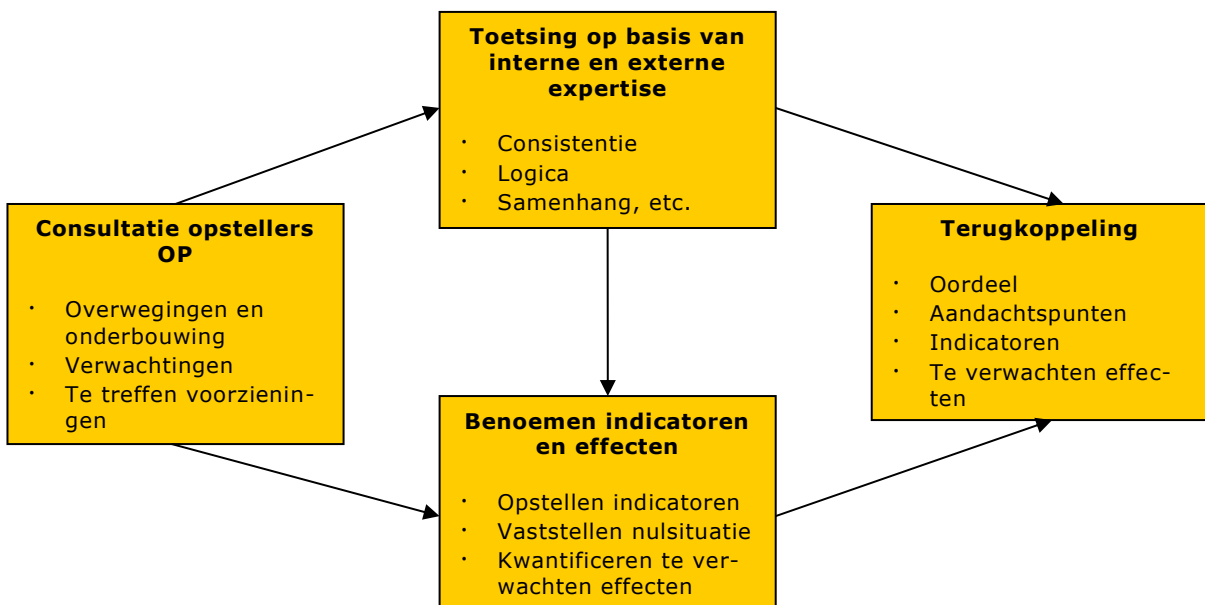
Consultatie opstellers OP

· Overwegingen en onderbouwing
· Verwachtingen
· Te treffen voorzieningen

Toetsing op basis van interne en externe expertise

· Consistentie
· Logica
· Samenhang, etc.

Benoemen indicatoren en effecten

· Opstellen indicatoren
· Vaststellen nulsituatie
· Kwantificeren te verwachten effecten

Terugkoppeling

· Oordeel
· Aandachtspunten
· Indicatoren
· Te verwachten effecten